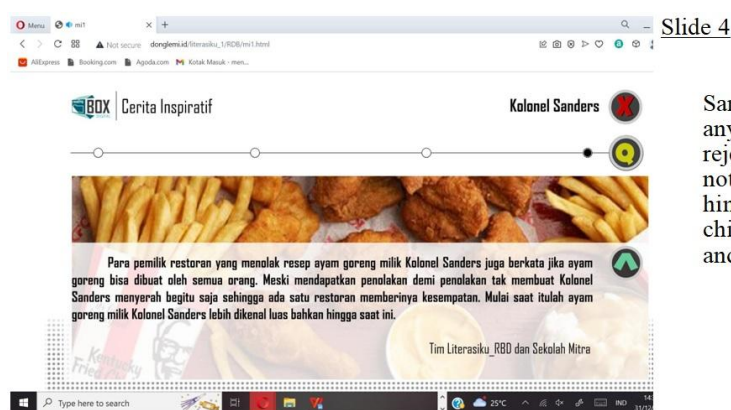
Menu mi1 × +

Not secure donglemi.id/literasiku_1/RDB/mi1.html

AliExpress Booking.com Agoda.com Kotak Masuk - men...

Slide 4

BOX Cerita Inspiratif

Kolonel Sanders

Para pemilik restoran yang menolak resep ayam goreng milik Kolonel Sanders juga berkata jika ayam goreng bisa dibuat oleh semua orang. Meski mendapatkan penolakan demi penolakan tak membuat Kolonel Sanders menyerah begitu saja sehingga ada satu restoran memberinya kesempatan. Mulai saat itulah ayam goreng milik Kolonel Sanders lebih dikenal luas bahkan hingga saat ini.

Tim Literasiku_RBD dan Sekolah Mitra

Kentucky Fried

San any reje not him chi and

Type here to search

25°C IND 14 31/12